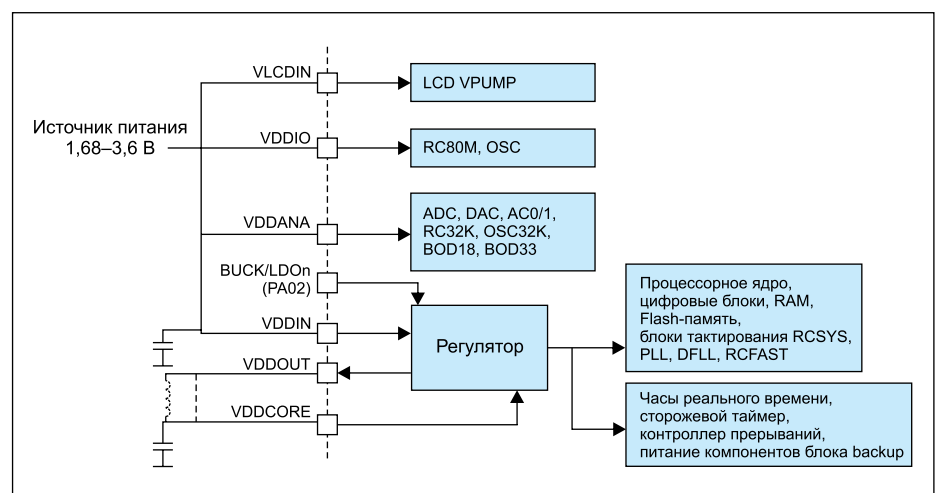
VLCDIN

LCD VPUMP

Источник питания 1,68–3,6 В

VDDIO

RC80M, OSC

VDDANA

ADC, DAC, AC0/1, RC32K, OSC32K, BOD18, BOD33

BUCK/LDOn (PA02)

Процессорное ядро, цифровые блоки, RAM, Flash-память, блоки тактирования RCSYS, PLL, DFLL, RCFAST

VDDIN

Регулятор

VDDOUT

VDDCORE

Часы реального времени, сторожевой таймер, контроллер прерываний, питание компонентов блока backup